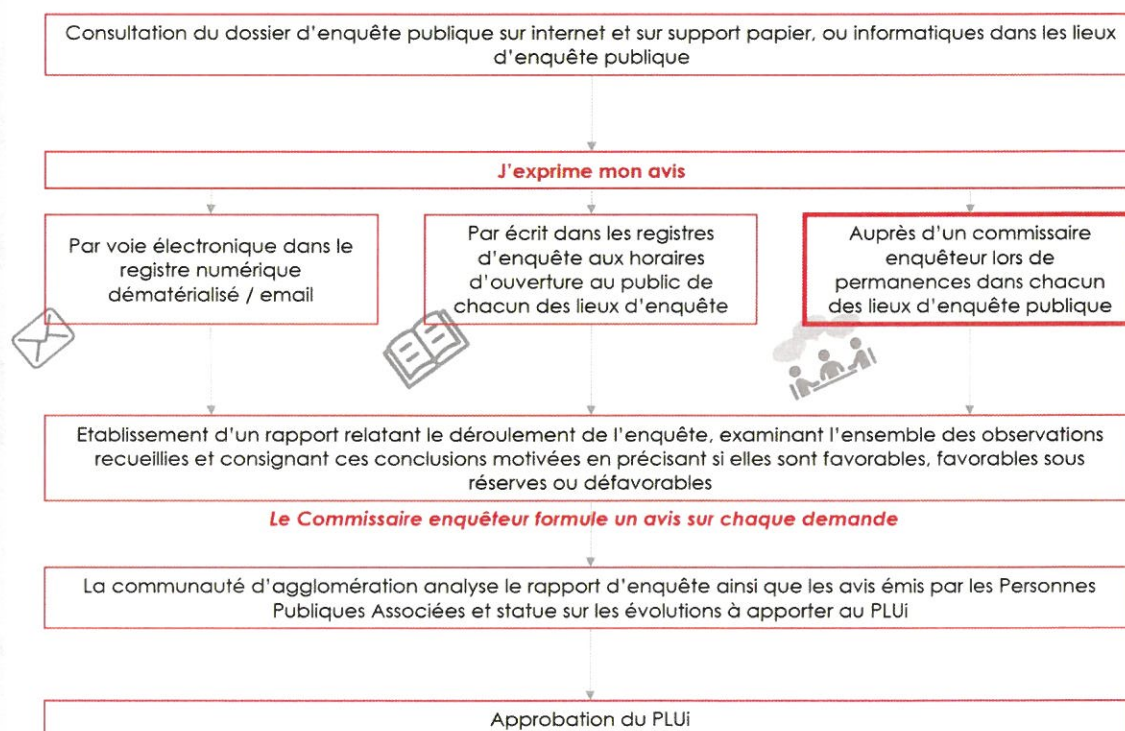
Consultation du dossier d'enquête publique sur internet et sur support papier, ou informatiques dans les lieux d'enquête publique

J'exprime mon avis

Par voie électronique dans le registre numérique dématérialisé / email

Par écrit dans les registres d'enquête aux horaires d'ouverture au public de chacun des lieux d'enquête

Auprès d'un commissaire enquêteur lors de permanences dans chacun des lieux d'enquête publique

Etablissement d'un rapport relatant le déroulement de l'enquête, examinant l'ensemble des observations recueillies et consignant ces conclusions motivées en précisant si elles sont favorables, favorables sous réserves ou défavorables

Le Commissaire enquêteur formule un avis sur chaque demande

La communauté d'agglomération analyse le rapport d'enquête ainsi que les avis émis par les Personnes Publiques Associées et statue sur les évolutions à apporter au PLUi

Approbation du PLUi